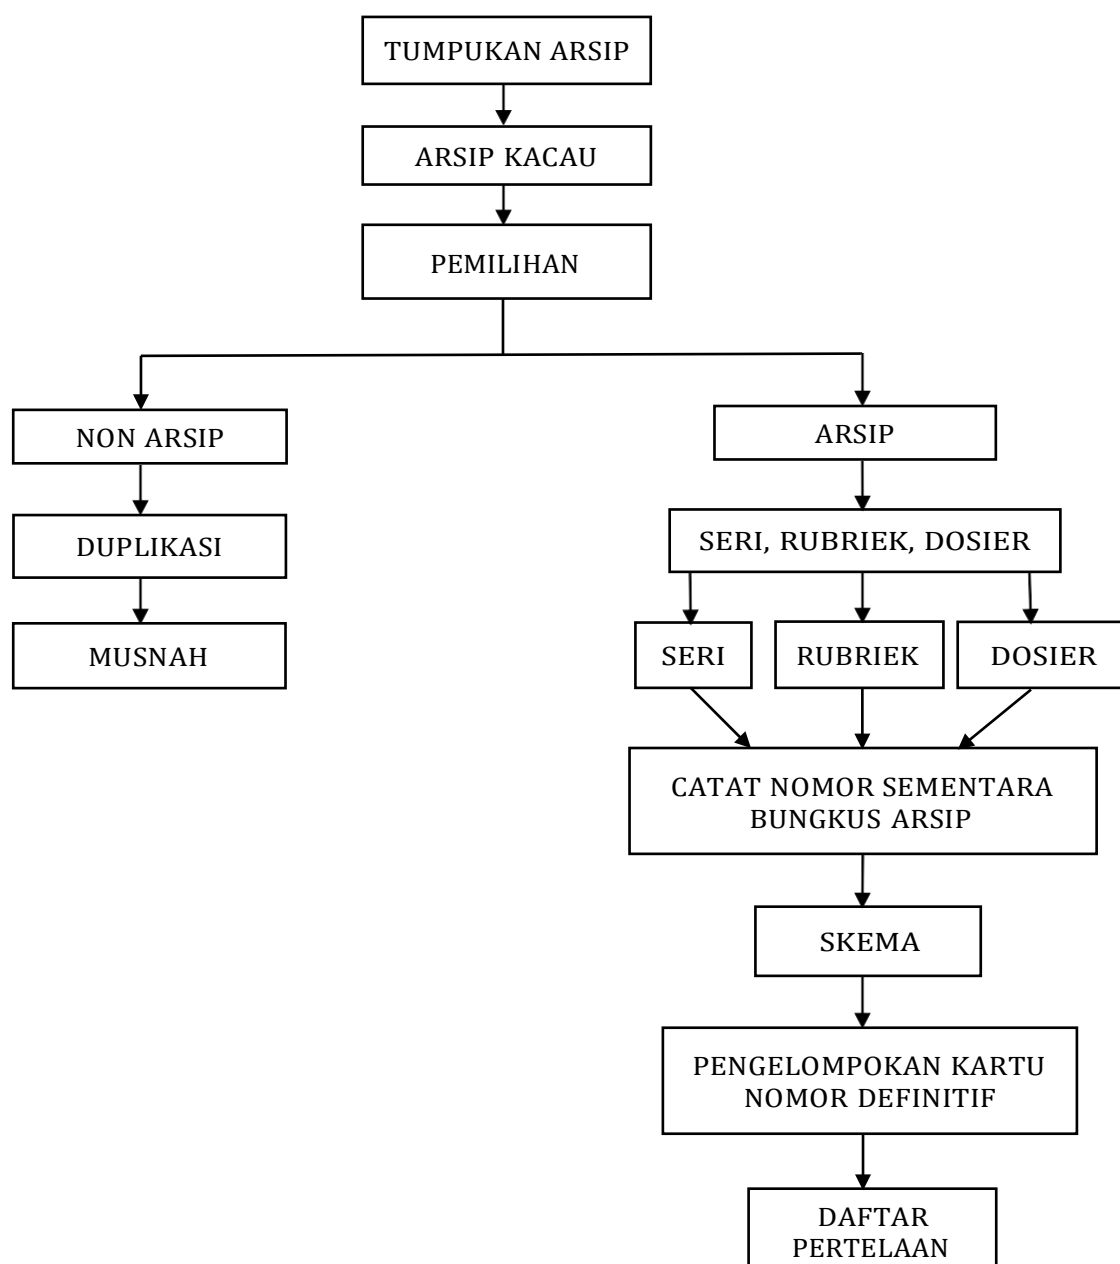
TUMPUKAN ARSIP

ARSIP KACAU

PEMILIHAN

NON ARSIP

DUPLIKASI

MUSNAH

ARSIP

SERI, RUBRIEK, DOSIER

SERI

RUBRIEK

DOSIER

CATAT NOMOR SEMENTARA BUNGKUS ARSIP

SKEMA

PENGELOMPOKAN KARTU NOMOR DEFINITIF

DAFTAR PERTELAAN